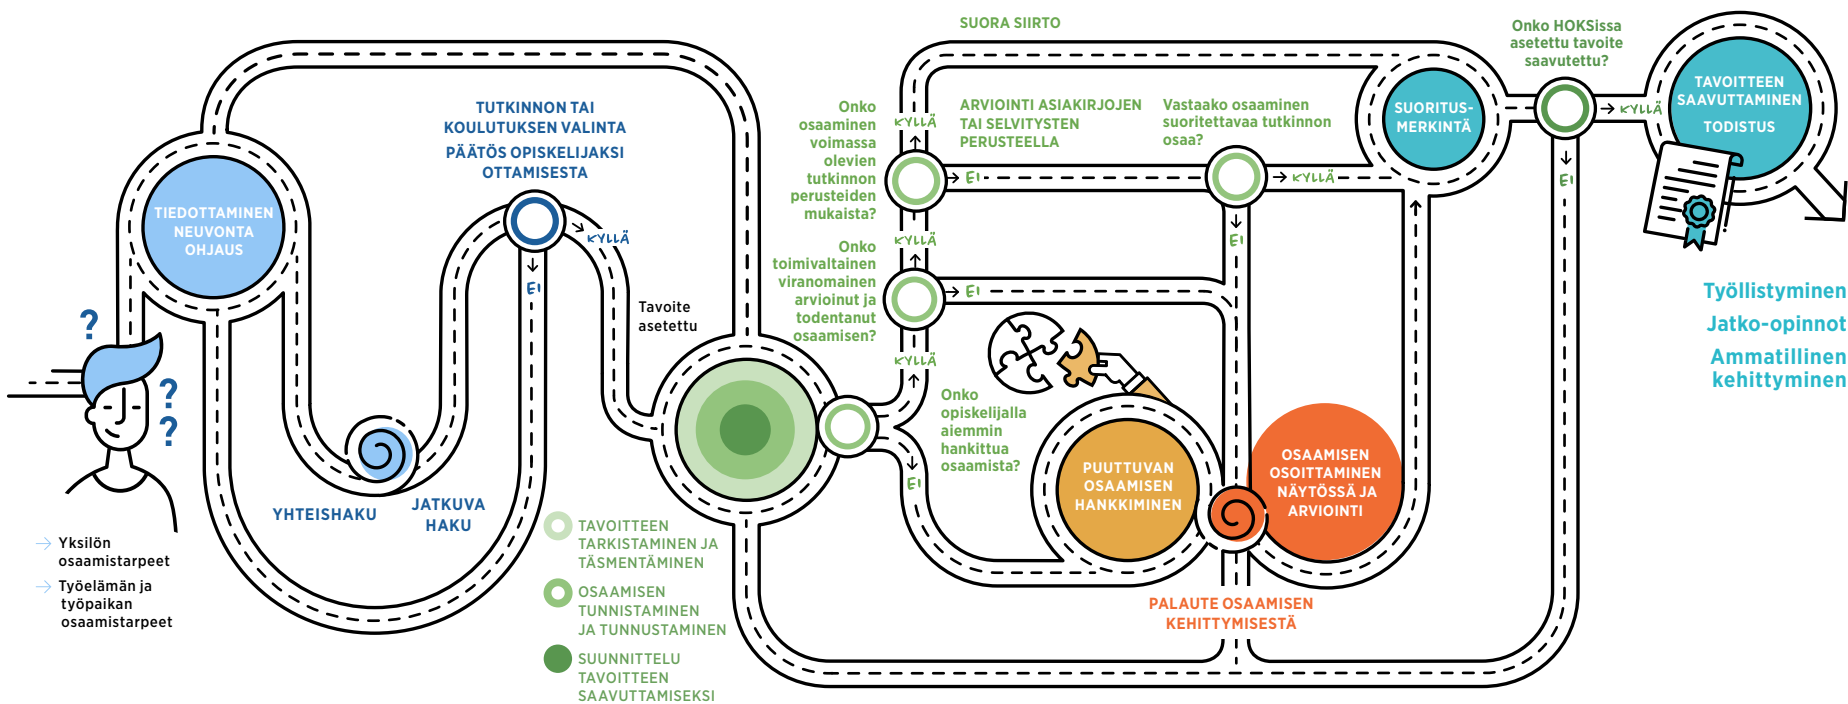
SUORA SIIRTO

Onko HOKSissa asetettu tavoite saavutettu?

TAVOITTEEN SAAVUTTAMINEN

TODISTUS

Työllistyminen

Jatko-opinnot

Ammatillinen kehittyminen

TIEDOTTAMINEN NEUVONTA OHJAUS

?

?

?

Yksilön osaamistarpeet

Työelämän ja työpaikan osaamistarpeet

TUTKINNON TAI KOULUTUKSEN VALINTA

PÄÄTÖS OPISKELIJAKSI OTTAMISESTA

KYLLÄ

EI

Tavoite asetettu

YHTEISHAKU

JATKUVA HAKU

TAVOITTEEN TARKISTAMINEN JA TÄSMENTÄMINEN

OSAAMISEN TUNNISTAMINEN JA TUNNUSTAMINEN

SUUNNITTELU TAVOITTEEN SAAVUTTAMISEKSI

Onko osaaminen voimassa olevien tutkinnon perusteiden mukaista?

KYLLÄ

EI

ARVIOINTI ASIAKIRJOJEN TAI SELVITYSTEN PERUSTEELLA

Vastaako osaaminen suoritettavaa tutkinnon osaa?

KYLLÄ

EI

SUORITUS-MERKINTÄ

KYLLÄ

EI

Onko toimivaltainen viranomainen arvioinut ja todentanut osaamisen?

KYLLÄ

EI

KYLLÄ

Onko opiskelijalla aiemmin hankittua osaamista?

EI

PUUTTUVAN OSAAMISEN HANKKIMINEN

OSAAMISEN OSOITTAMINEN NÄYTÖSSÄ JA ARVIOINTI

PALAUTE OSAAMISEN KEHITTYMISESTÄ